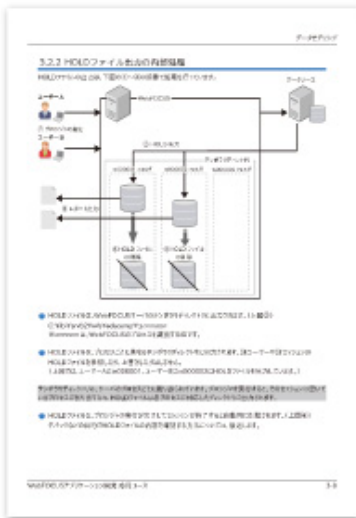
データモデリング

3.2.2 HOLDファイル出力の内部編集

HOLDファイルの出力は以下のイメージで処理を行います。

ユーザーA

ユーザーB

WebFOCUS

データベース

① HOLD出力

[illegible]

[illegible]

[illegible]

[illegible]

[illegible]

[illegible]

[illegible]

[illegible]

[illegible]

WebFOCUS アプリケーション開発 応用 コース

3-9